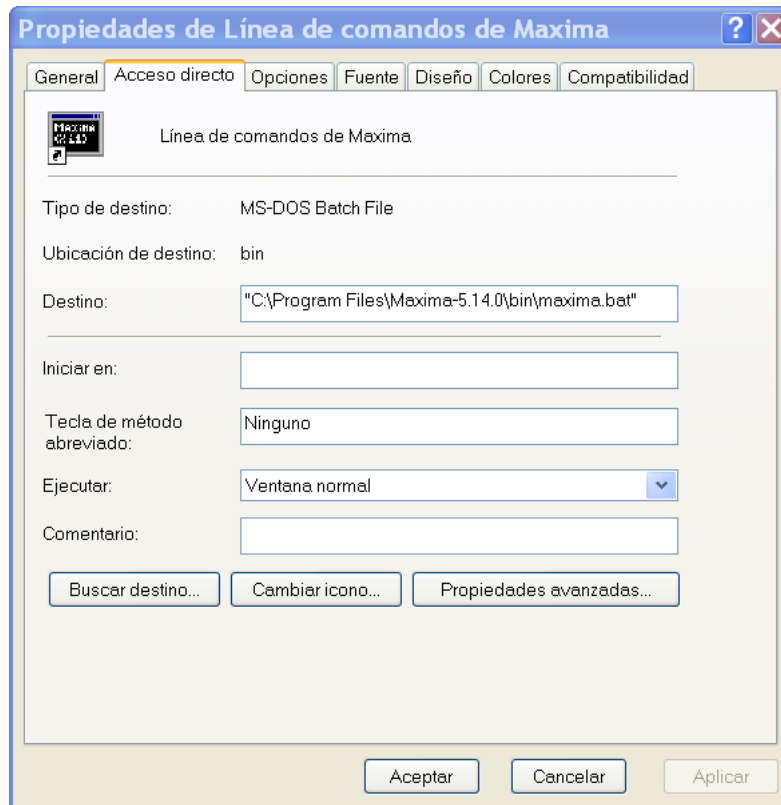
Propiedades de Línea de comandos de Maxima

?

General | Acceso directo | Opciones | Fuente | Diseño | Colores | Compatibilidad

Línea de comandos de Maxima

Tipo de destino: MS-DOS Batch File

Ubicación de destino: bin

Destino: "C:\Program Files\Maxima-5.14.0\bin\maxima.bat"

Iniciar en:

Tecla de método abreviado: Ninguno

Ejecutar: Ventana normal

Comentario:

Buscar destino... | Cambiar icono... | Propiedades avanzadas...

Aceptar | Cancelar | Aplicar